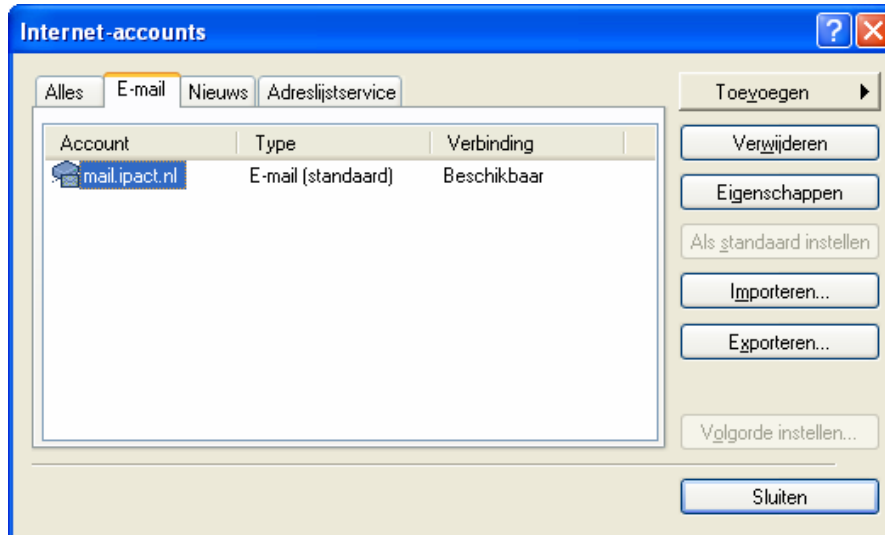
Internet-accounts

Alles | E-mail | Nieuws | Adreslijstservice

| Account | Type | Verbinding |
|---|---|---|
| mail.ipact.nl | E-mail (standaard) | Beschikbaar |

Toevoegen

Verwijderen

Eigenschappen

Als standaard instellen

Importeren...

Exporteren...

Volgorde instellen...

Sluiten